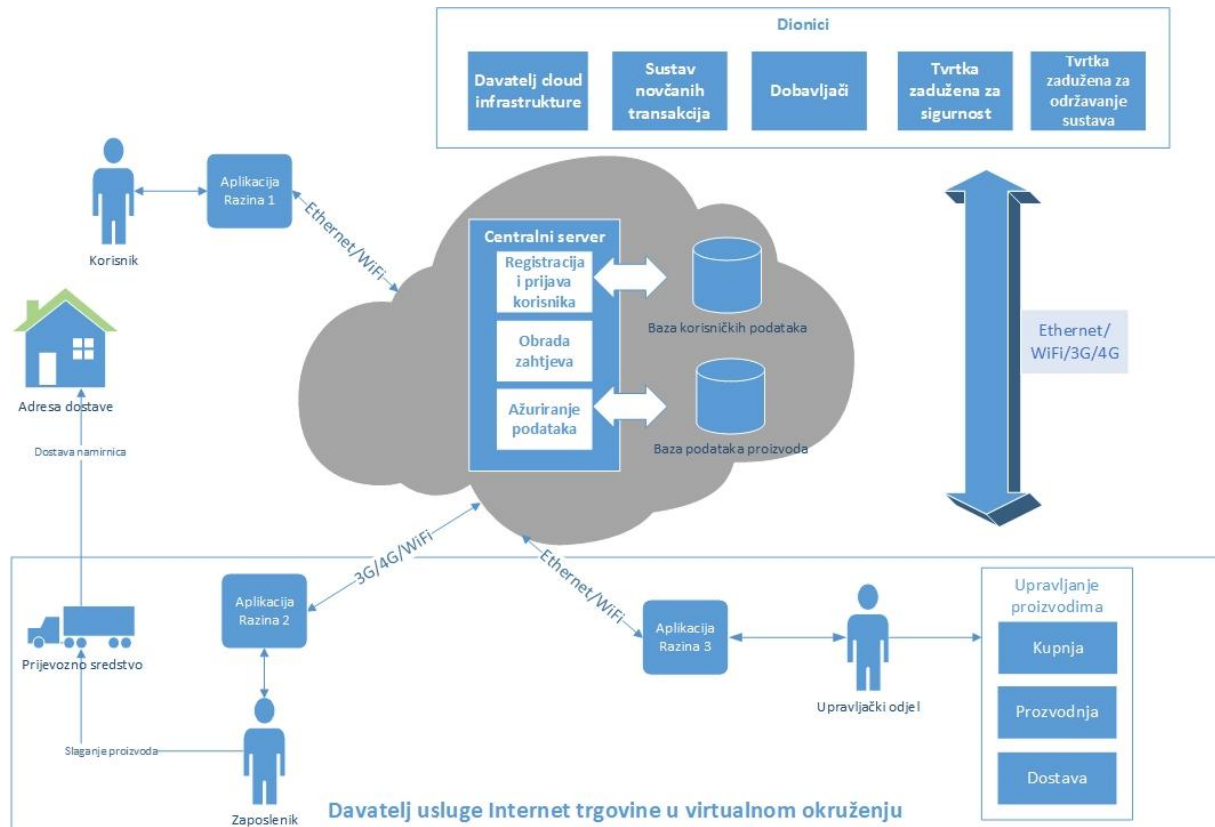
Dionici

Davatelj cloud infrastrukture

Sustav novčanih transakcija

Dobavljači

Tvrtka zadužena za sigurnost

Tvrtka zadužena za održavanje sustava

Korisnik

Aplikacija Razina 1

Ethernet/WiFi

Centralni server

Registracija i prijava korisnika

Obrada zahtjeva

Ažuriranje podataka

Baza korisničkih podataka

Baza podataka proizvoda

Ethernet/ WiFi/3G/4G

Adresa dostave

Dostava namirnica

3G/4G/WiFi

Ethernet/WiFi

Aplikacija Razina 2

Prijevozno sredstvo

Aplikacija Razina 3

Upravljački odjel

Upravljanje proizvodima

Kupnja

Prozvodnja

Dostava

Slaganje proizvoda

Zaposlenik

Davatelj usluge Internet trgovine u virtualnom okruženju